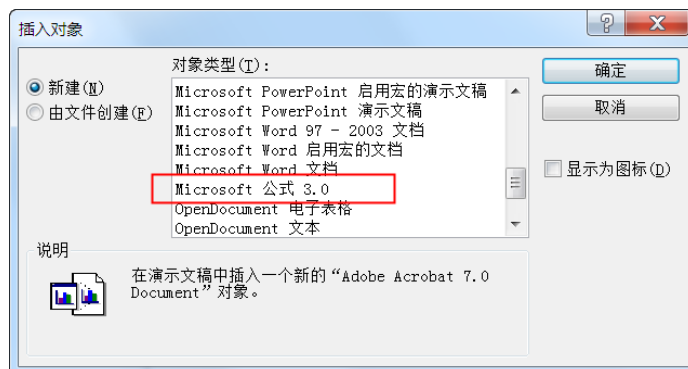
插入对象

?

新建(N)
由文件创建(F)

对象类型(T):
Microsoft PowerPoint 启用宏的演示文稿
Microsoft PowerPoint 演示文稿
Microsoft Word 97 - 2003 文档
Microsoft Word 启用宏的文档
Microsoft Word 文档
Microsoft 公式 3.0
OpenDocument 电子表格
OpenDocument 文本

确定
取消

显示为图标(D)

说明
在演示文稿中插入一个新的“Adobe Acrobat 7.0 Document”对象。